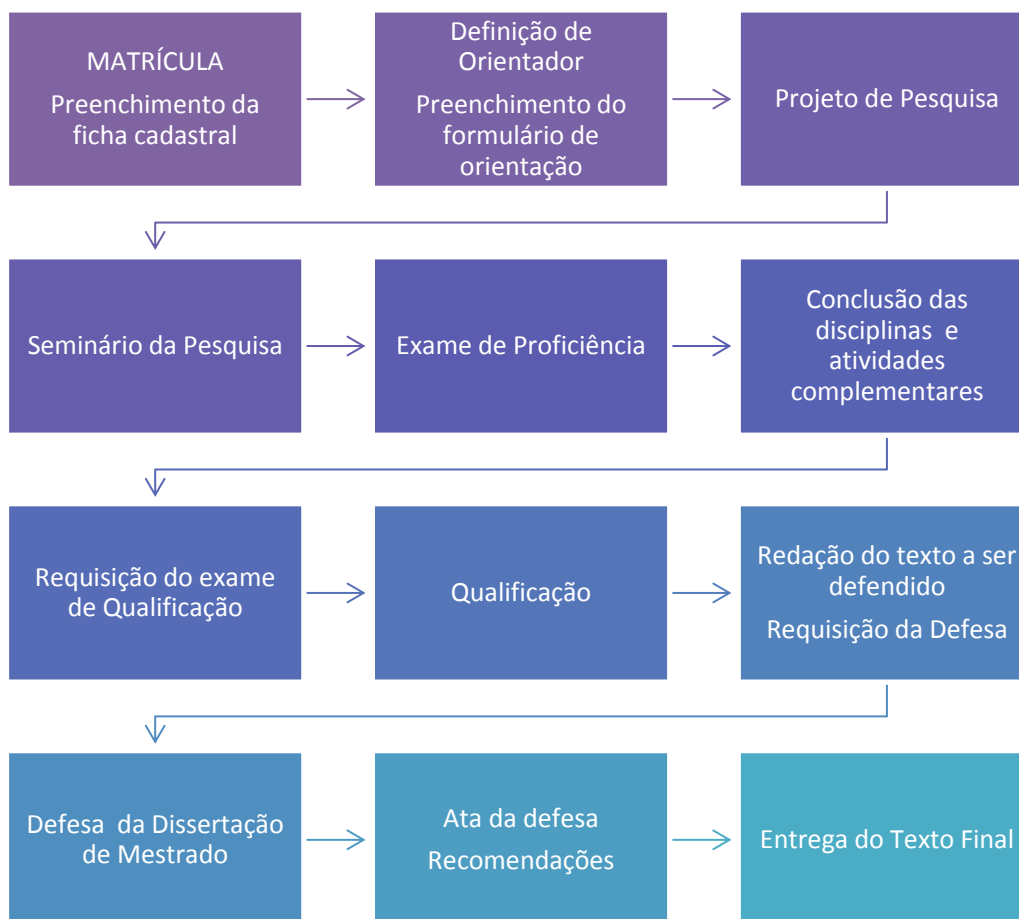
MATRÍCULA

Preenchimento da ficha cadastral

Definição de Orientador

Preenchimento do formulário de orientação

Projeto de Pesquisa

Seminário da Pesquisa

Exame de Proficiência

Conclusão das disciplinas e atividades complementares

Requisição do exame de Qualificação

Qualificação

Redação do texto a ser defendido

Requisição da Defesa

Defesa da Dissertação de Mestrado

Ata da defesa

Recomendações

Entrega do Texto Final